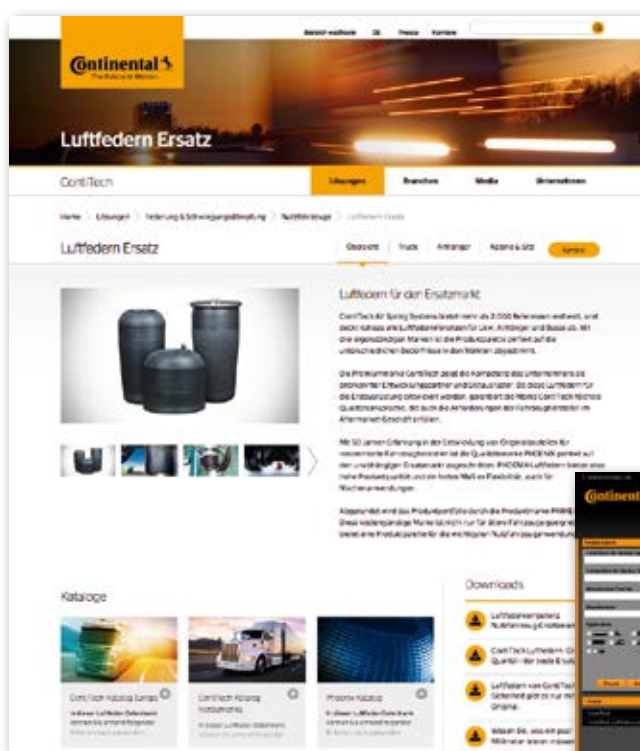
Bereich wechseln DE Presse Kontakt

Continental
The Future in Motion

Luftfedern Ersatz

ContiTech

Lösungen Branchen Media Unternehmen

Home > Lösungen > Federung & Schwingungsdämpfung > Nutzfahrzeuge > Luftfedern Ersatz

Luftfedern Ersatz

Übersicht Truck Anhänger Katalog & Sitz Kontakt

Luftfedern für den Ersatzmarkt

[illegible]

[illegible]

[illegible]

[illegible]

Kataloge

ContiTech Katalog Europa

ContiTech Katalog Nordamerika

Phoenix Katalog

Downloads

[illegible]

Continental